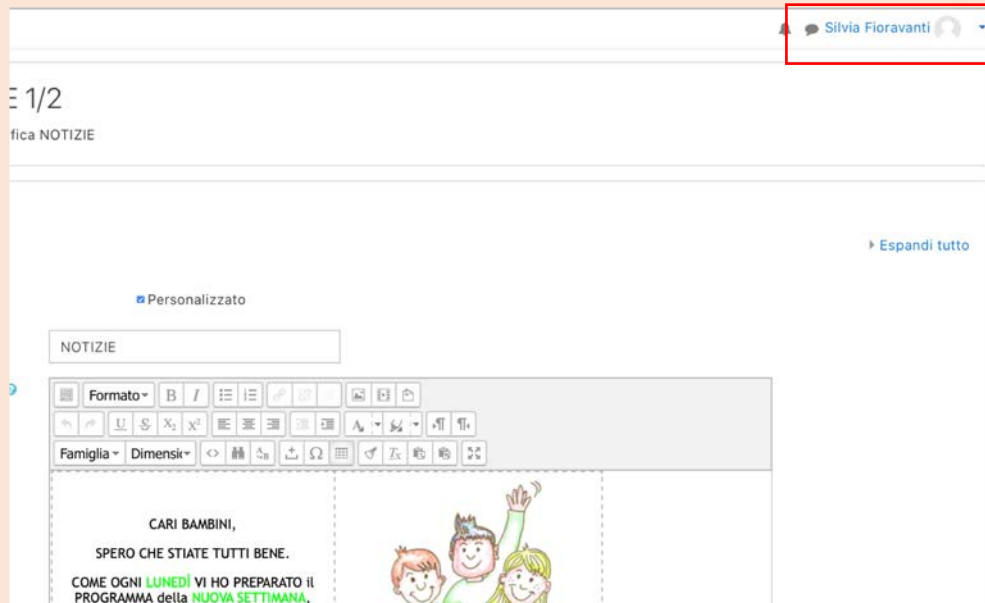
Silvia Fioravanti

E 1/2

fica NOTIZIE

Espandi tutto

Personalizzato

NOTIZIE

Formato Famiglia Dimensi

CARI BAMBINI,

SPERO CHE STIATE TUTTI BENE.

COME OGNI LUNEDÌ VI HO PREPARATO il PROGRAMMA della NUOVA SETTIMANA.